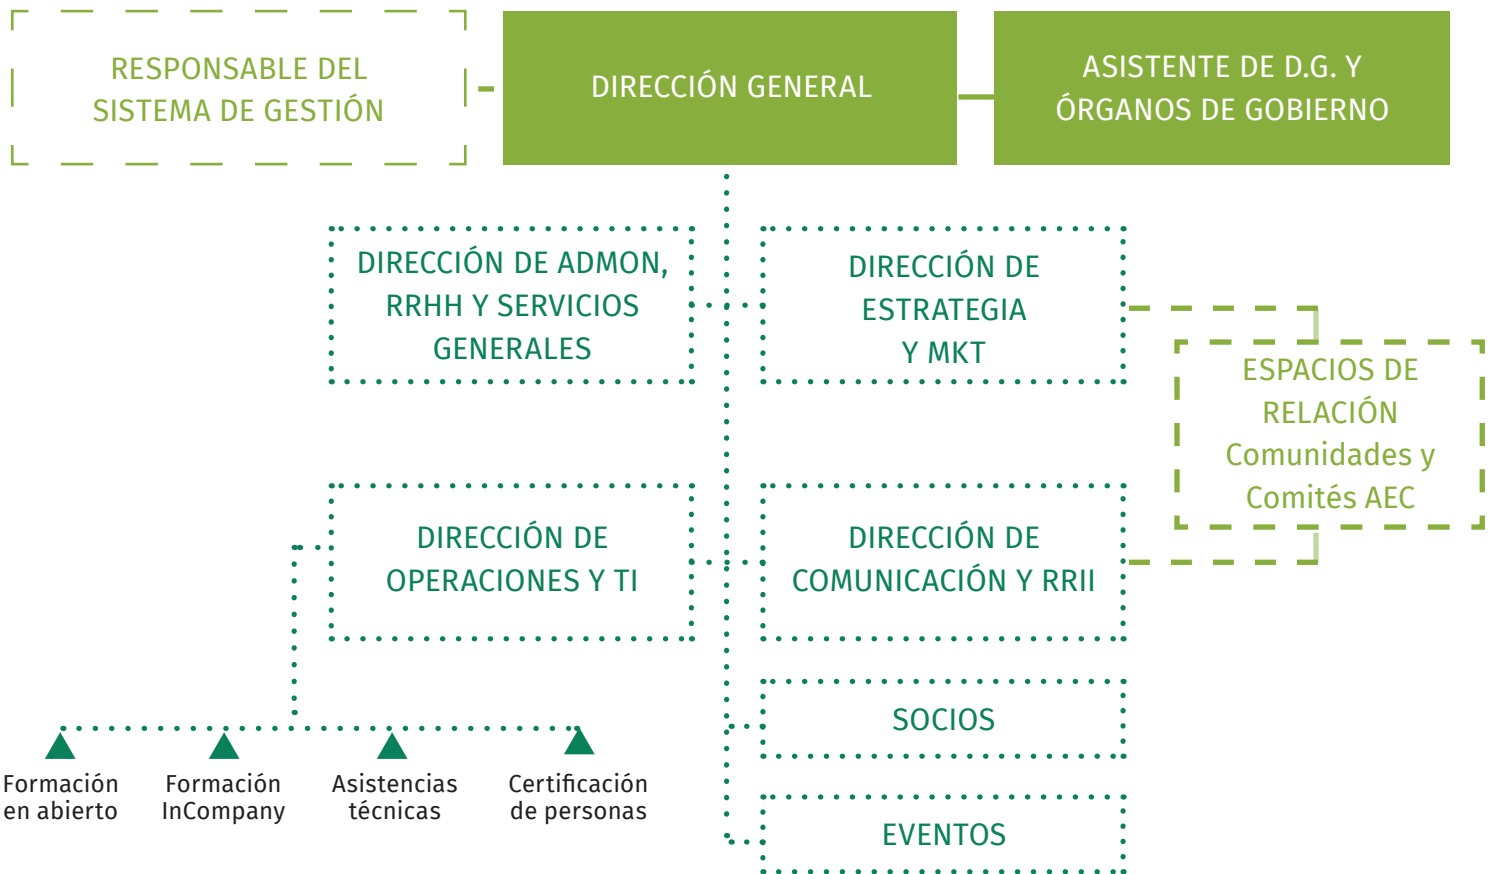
RESPONSABLE DEL SISTEMA DE GESTIÓN

DIRECCIÓN GENERAL

ASISTENTE DE D.G. Y ÓRGANOS DE GOBIERNO

DIRECCIÓN DE ADMON, RRHH Y SERVICIOS GENERALES

DIRECCIÓN DE ESTRATEGIA Y MKT

ESPACIOS DE RELACIÓN Comunidades y Comités AEC

DIRECCIÓN DE OPERACIONES Y TI

DIRECCIÓN DE COMUNICACIÓN Y RRII

SOCIOS

EVENTOS

Formación en abierto

Formación InCompany

Asistencias técnicas

Certificación de personas